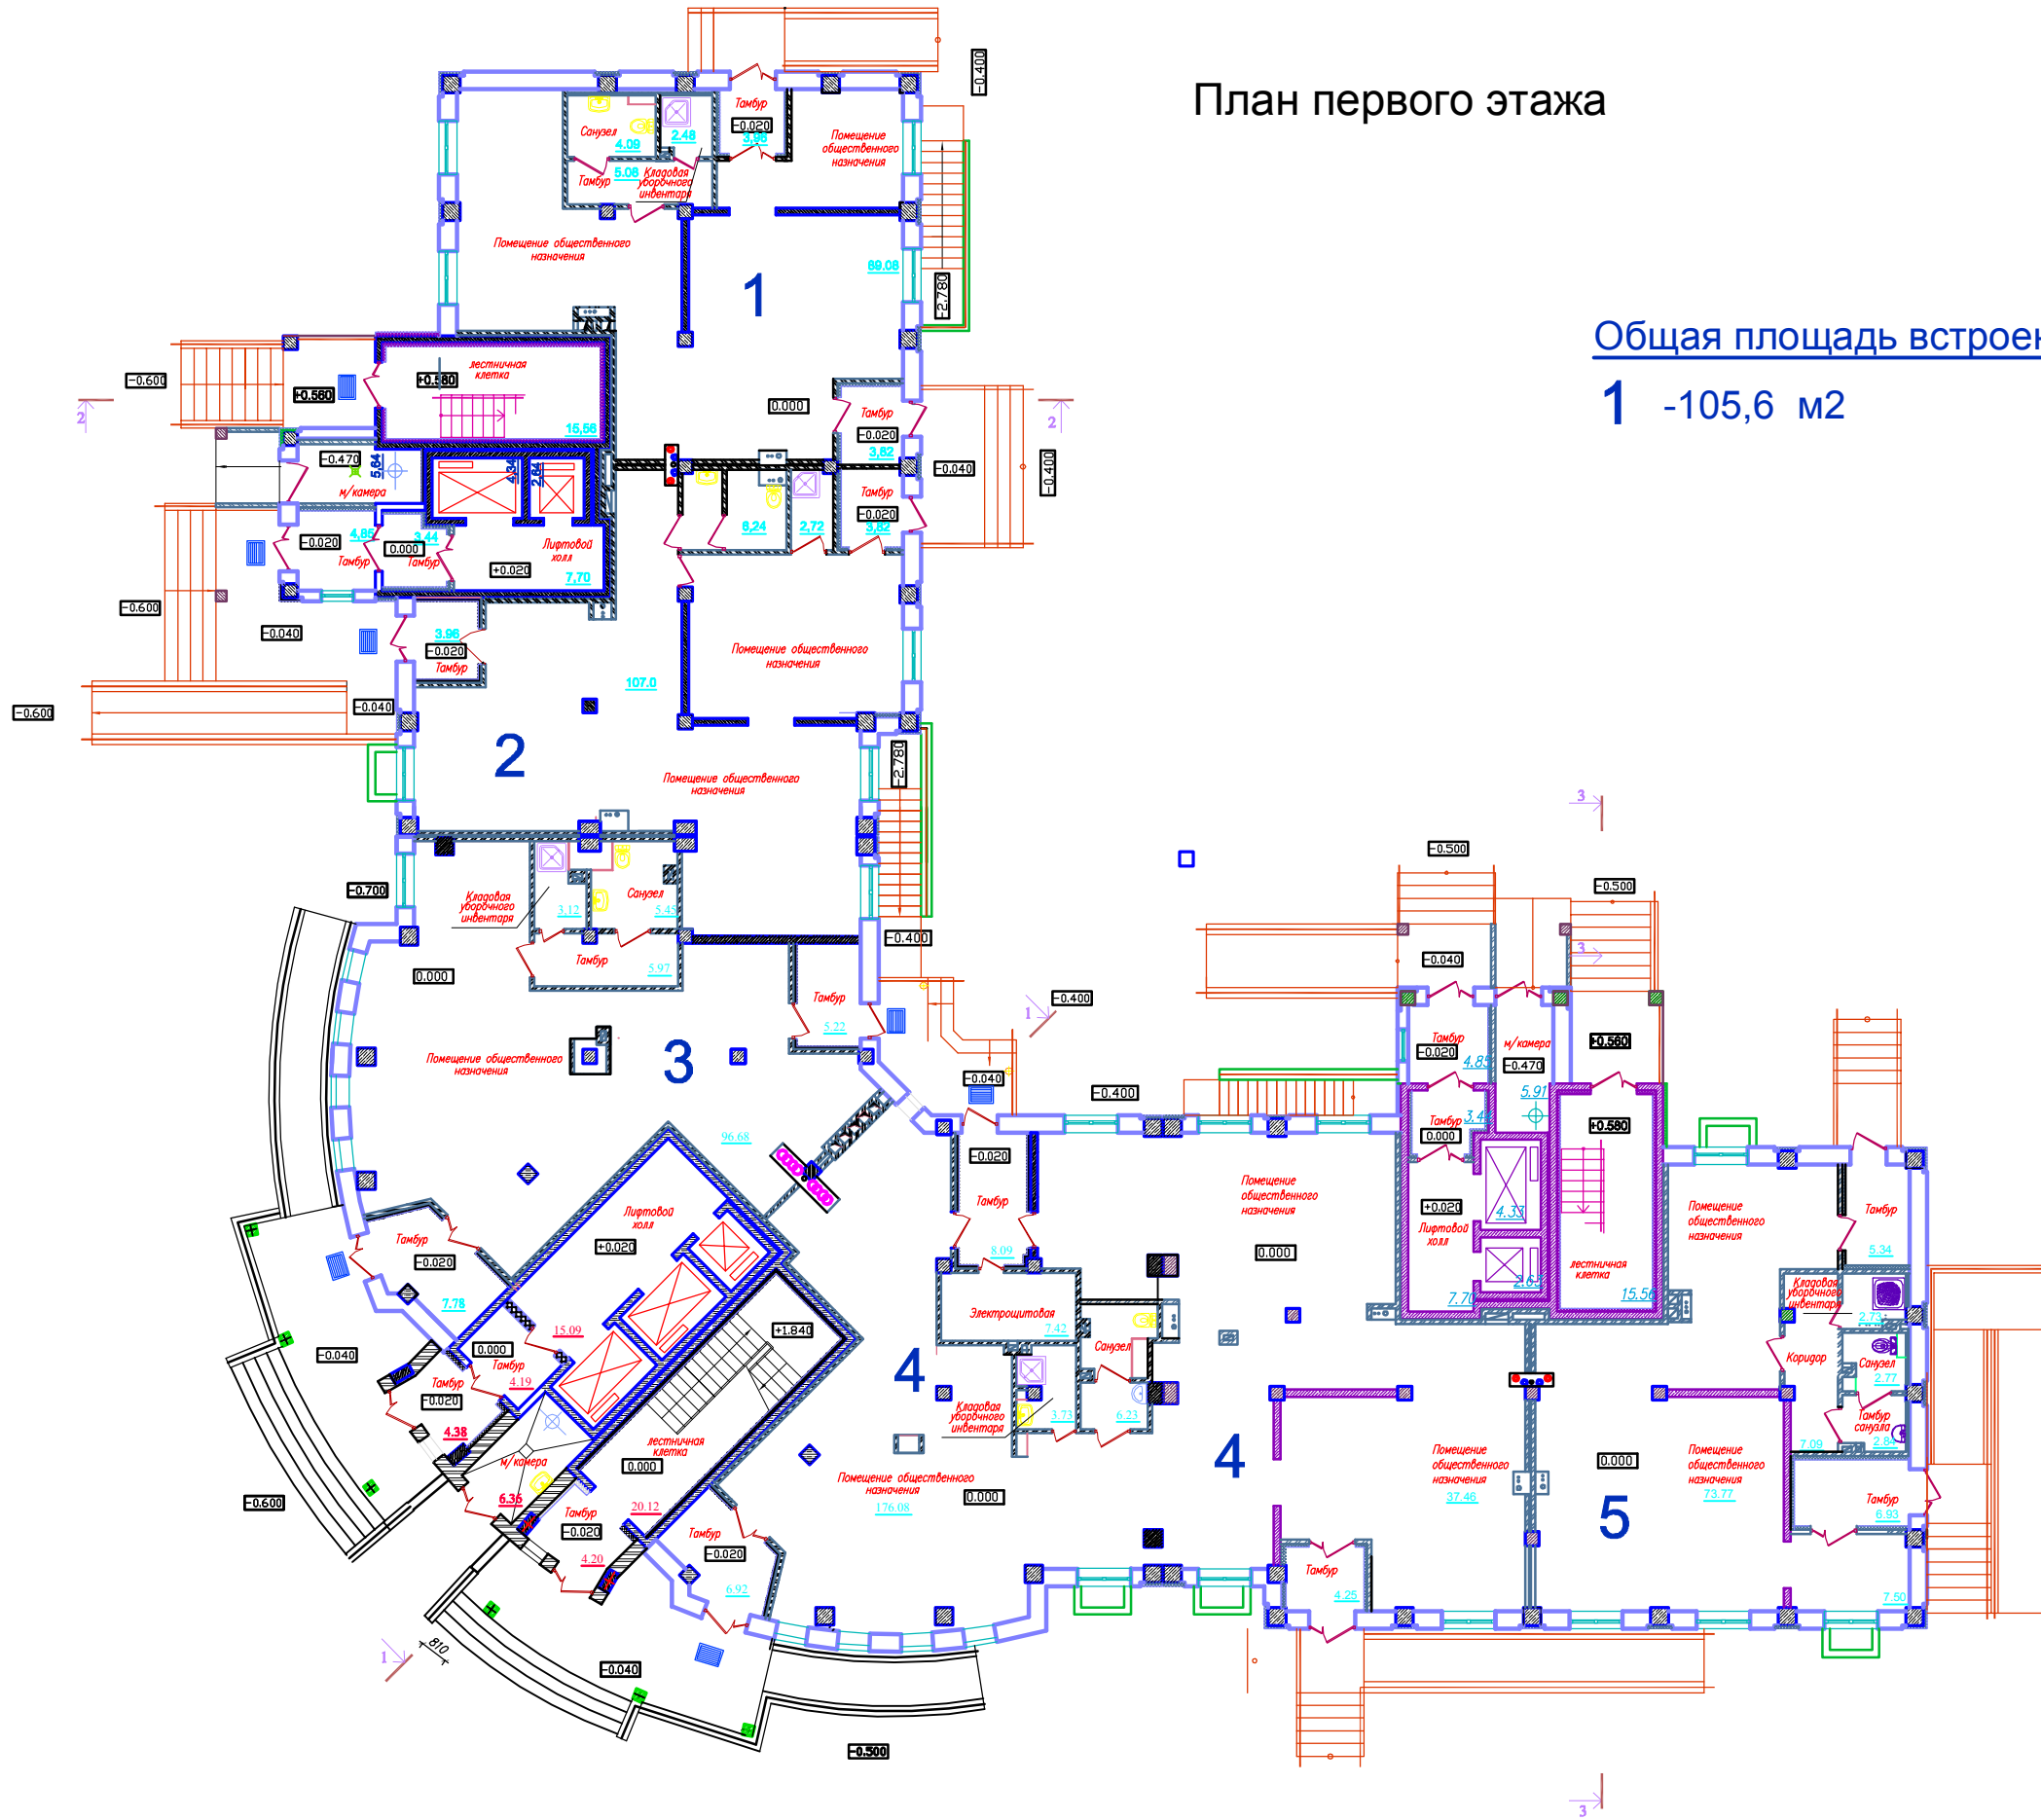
План первого этажа

Общая площадь встроен

1 -105,6 м2

-0.400
Тамбур
-0.020
3.96
Санузел
4.09
2.48
Тамбур
5.08
Кладовая уборочного инвентаря
Помещение общественного назначения
Помещение общественного назначения
89.08
-2.780
1
-0.600
+0.560
лестничная клетка
+0.560
15.56
0.000
Тамбур
-0.020
3.82
-0.040
-0.400
Тамбур
-0.020
3.82
2
2
-0.470
5.64
м/камера
4.34
2.64
6.24
2.72
-0.020
4.85
0.000
3.44
Тамбур
Тамбур
Лифтовой холл
+0.020
7.70
-0.600
-0.040
3.96
-0.020
Тамбур
Помещение общественного назначения
107.0
-0.600
-0.040
2
Помещение общественного назначения
-2.780
-0.700
Кладовая уборочного инвентаря
3.12
Санузел
5.43
Тамбур
5.97
-0.400
0.000
Тамбур
5.22
-0.400
Помещение общественного назначения
3
3
-0.500
-0.500
-0.040
1
-0.040
Тамбур
-0.020
4.85
м/камера
-0.470
+0.560
-0.400
5.91
Тамбур
3.44
0.000
+0.560
96.68
-0.020
Тамбур
Помещение общественного назначения
+0.020
Лифтовой холл
4.33
2.64
лестничная клетка
7.70
15.56
Помещение общественного назначения
Тамбур
5.34
Лифтовой холл
+0.020
Тамбур
-0.020
7.78
15.09
8.09
0.000
Электрощитовая
7.42
Санузел
+1.840
Кладовая уборочного инвентаря
2.73
Санузел
2.77
Коридор
-0.040
0.000
Тамбур
4.19
Тамбур
-0.020
4.38
4
Кладовая уборочного инвентаря
3.73
6.23
4
Тамбур санузла
2.84
7.09
м/камера
лестничная клетка
0.000
Помещение общественного назначения
37.46
0.000
Помещение общественного назначения
73.77
-0.600
6.36
Тамбур
-0.020
20.12
Помещение общественного назначения
176.08
0.000
Тамбур
6.93
5
4.20
Тамбур
-0.020
6.92
Тамбур
4.25
7.50
1
810
-0.040
-0.500
3